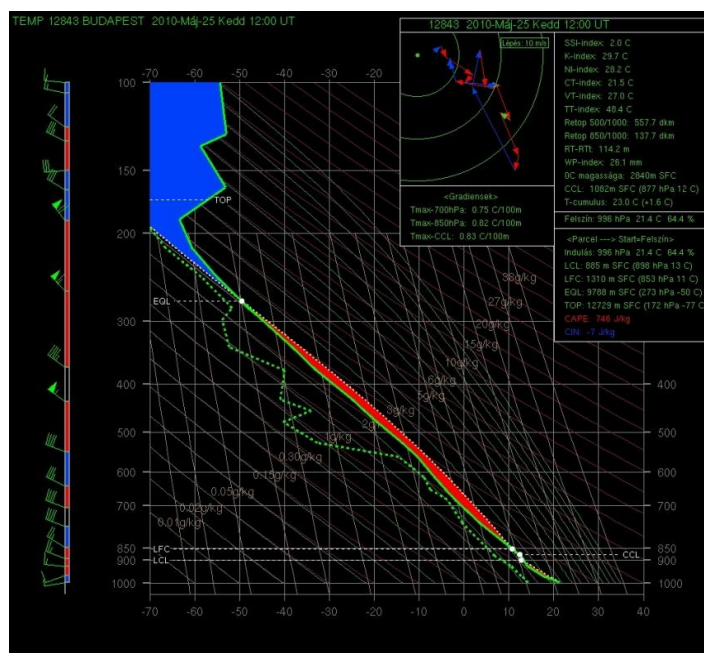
TEMP 12843 BUDAPEST 2010-Máj-25 Kedd 12:00 UT

12843 2010-Máj-25 Kedd 12:00 UT

Lépés: 10 m/s

SSI-index: 2.0 C
K-index: 29.7 C
NI-index: 28.2 C
CT-index: 21.5 C
VT-index: 27.0 C
TT-index: 48.4 C
Retop 500/1000: 557.7 dkm
Retop 850/1000: 137.7 dkm
RT-RTf: 114.2 m
WP-index: 26.1 mm
0C magassága: 2840m SFC
CCL: 1082m SFC (877 hPa 12 C)
T-cumulus: 23.0 C (+1.6 C)

<Gradiensek>
Tmax-700hPa: 0.75 C/100m
Tmax-850hPa: 0.82 C/100m
Tmax-CCL: 0.83 C/100m

Felszín: 996 hPa 21.4 C 64.4 %

<Parcel ---> Start=Felszín>
Indulás: 996 hPa 21.4 C 64.4 %
LCL: 885 m SFC (898 hPa 13 C)
LFC: 1310 m SFC (853 hPa 11 C)
EQL: 9788 m SFC (273 hPa -50 C)
TOP: 12729 m SFC (172 hPa -77 C)
CAPE: 746 J/kg
CIN: -7 J/kg

-70 -60 -50 -40 -30 -20

100
150
TOP
200
EQL
300
400
500
600
700
850 LFC
900 LCL
1000

38g/kg
27g/kg
20g/kg
15g/kg
10g/kg
6g/kg
5g/kg
3g/kg
2g/kg
1g/kg
0.30g/kg
0.15g/kg
0.05g/kg
0.02g/kg
0.01g/kg

400
500
600
700
850 CCL
900
1000

-70 -60 -50 -40 -30 -20 -10 0 10 20 30 40